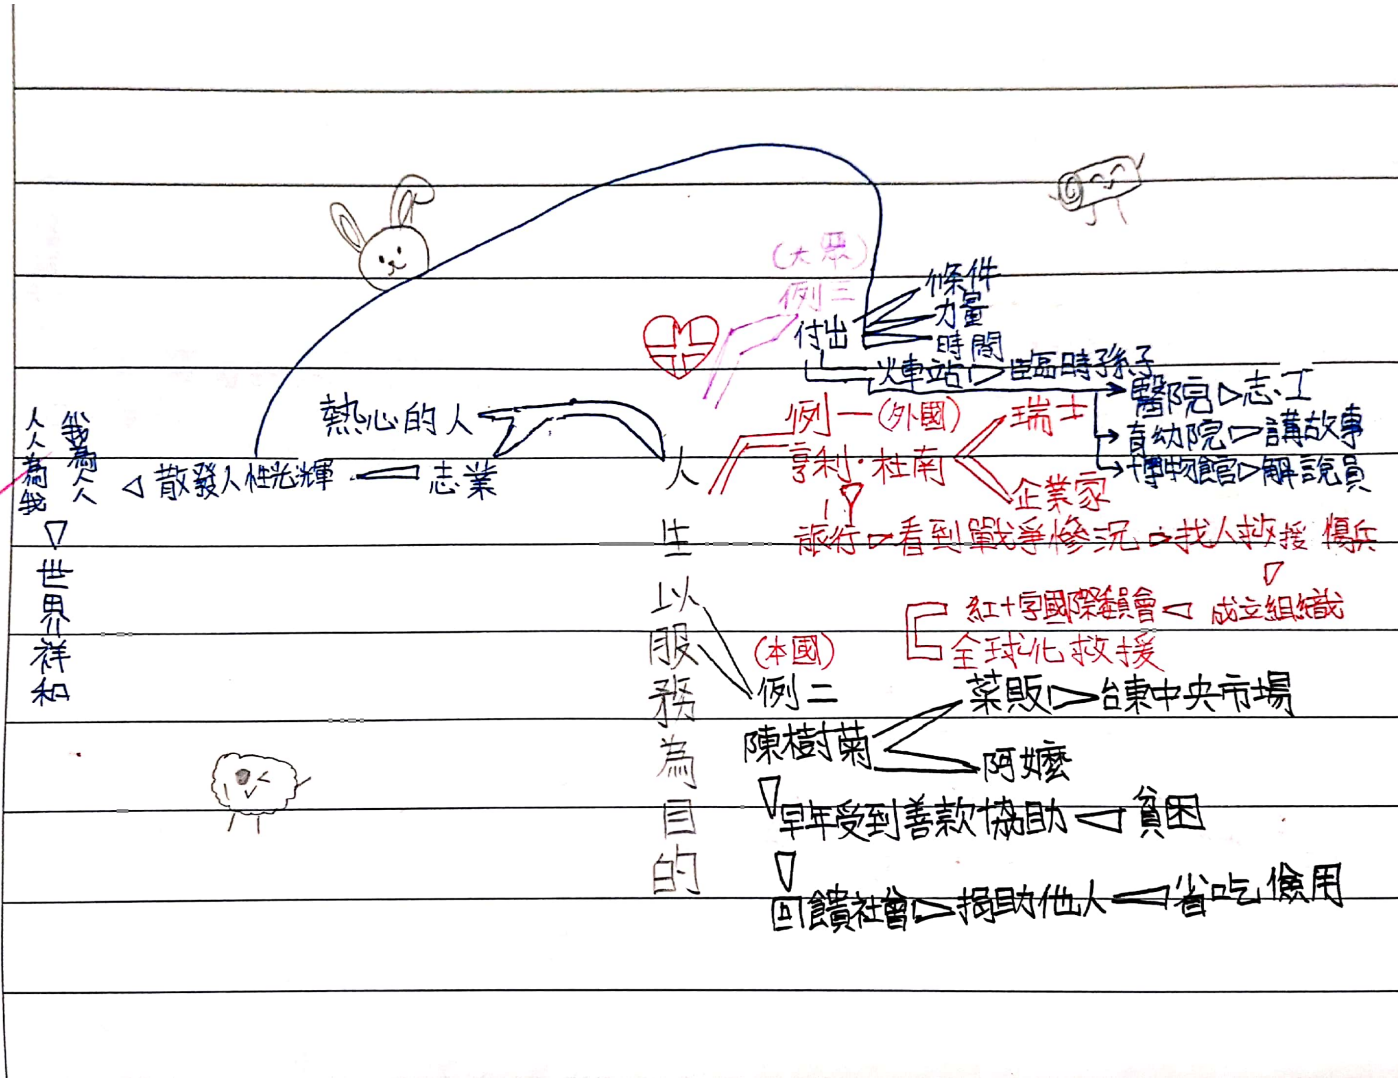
人生以服務為目的

(大眾)
例三
付出
條件
力量
時間
火車站 ▷ 臨時孫子
醫院 ▷ 志工
育幼院 ▷ 講故事
博物館 ▷ 解說員

例一(外國)
亨利·杜南
瑞士
企業家
旅行 ▷ 看到戰爭慘況 ▷ 找人救援 傷兵
成立組織
紅十字國際委員會
全球化救援

(本國)
例二
陳樹菊
菜販 ▷ 台東中央市場
阿嬤
早年受到善款協助 ◁ 貧困
回饋社會 ▷ 捐助他人 ◁ 省吃儉用

熱心的人
志業
散發人性光輝
我為人人
人人為我
世界祥和